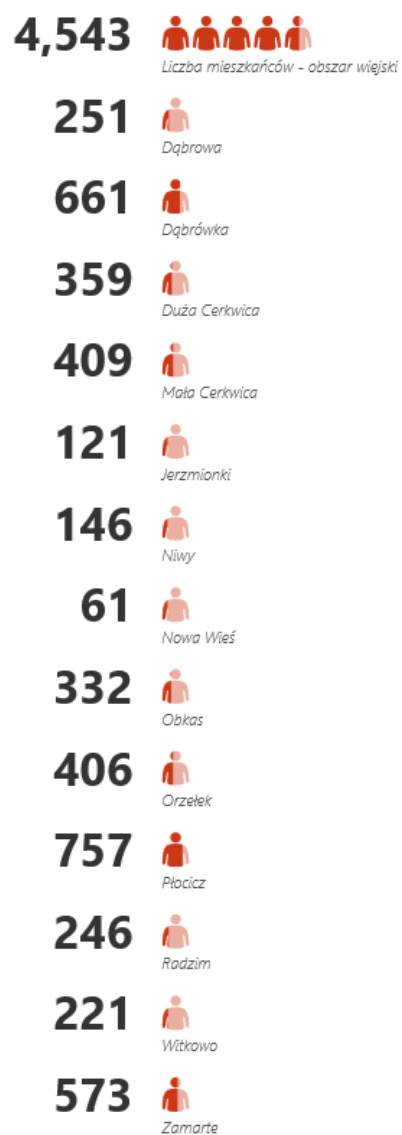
4,543
Liczba mieszkańców - obszar wiejski

251
Dąbrowa

661
Dąbrówka

359
Duża Cerkwica

409
Mała Cerkwica

121
Jerzmionki

146
Niwy

61
Nowa Wieś

332
Obkas

406
Orzełek

757
Płocicz

246
Radzim

221
Witkowo

573
Zamarte